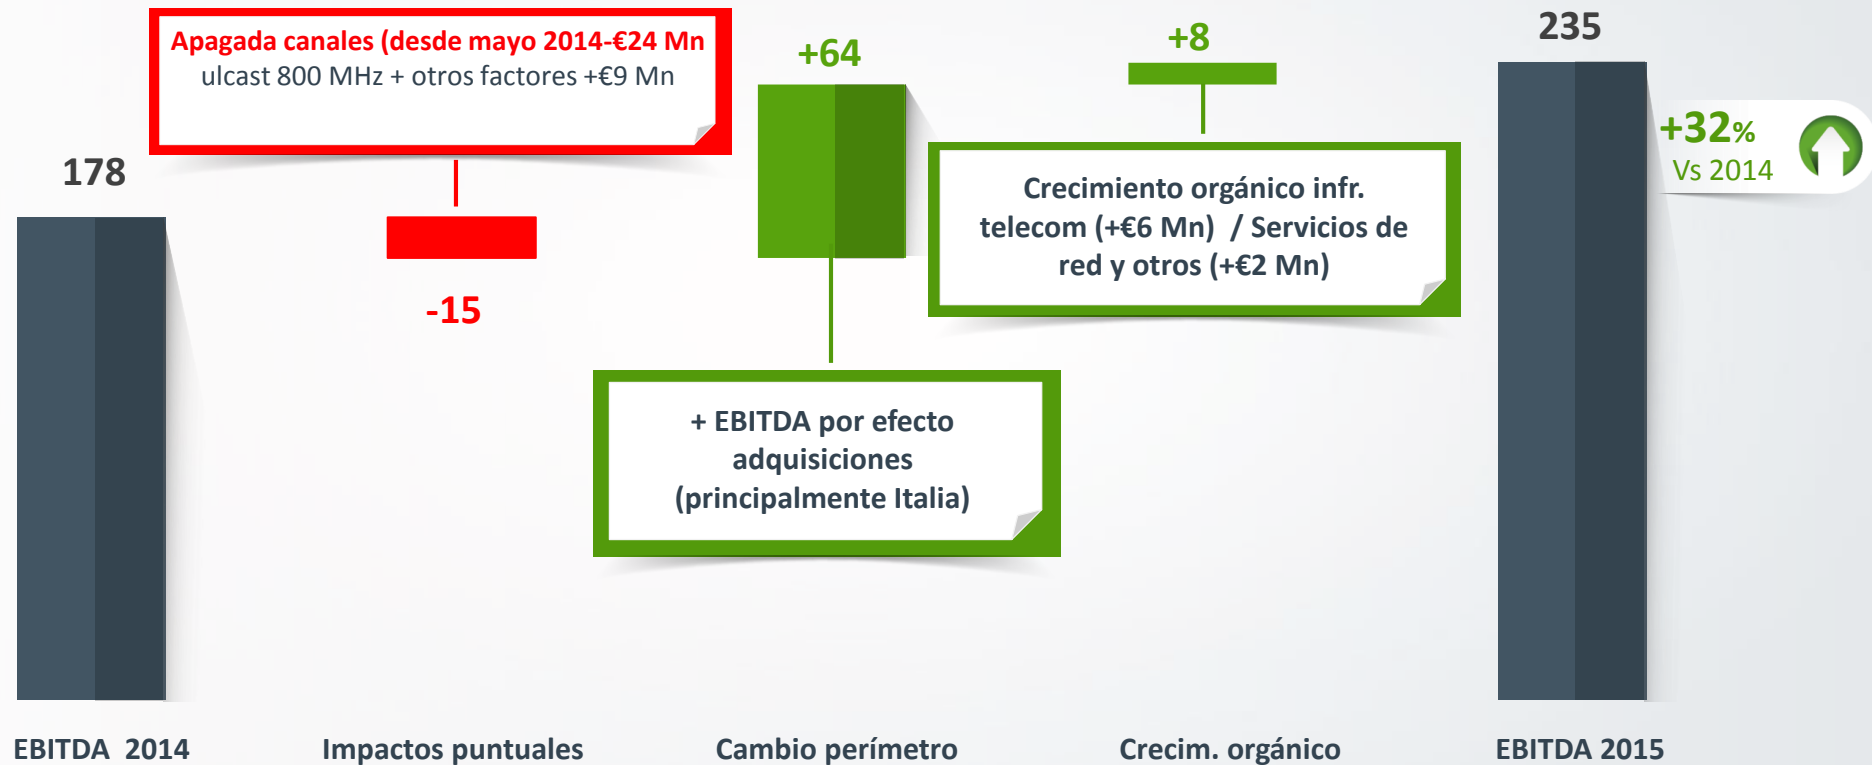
Apagada canales (desde mayo 2014-€24 Mn
ulcast 800 MHz + otros factores +€9 Mn

178

-15

+64

+ EBITDA por efecto adquisiciones (principalmente Italia)

+8

Crecimiento orgánico infr. telecom (+€6 Mn) / Servicios de red y otros (+€2 Mn)

235

+32%
Vs 2014

EBITDA 2014

Impactos puntuales

Cambio perímetro

Crecim. orgánico

EBITDA 2015